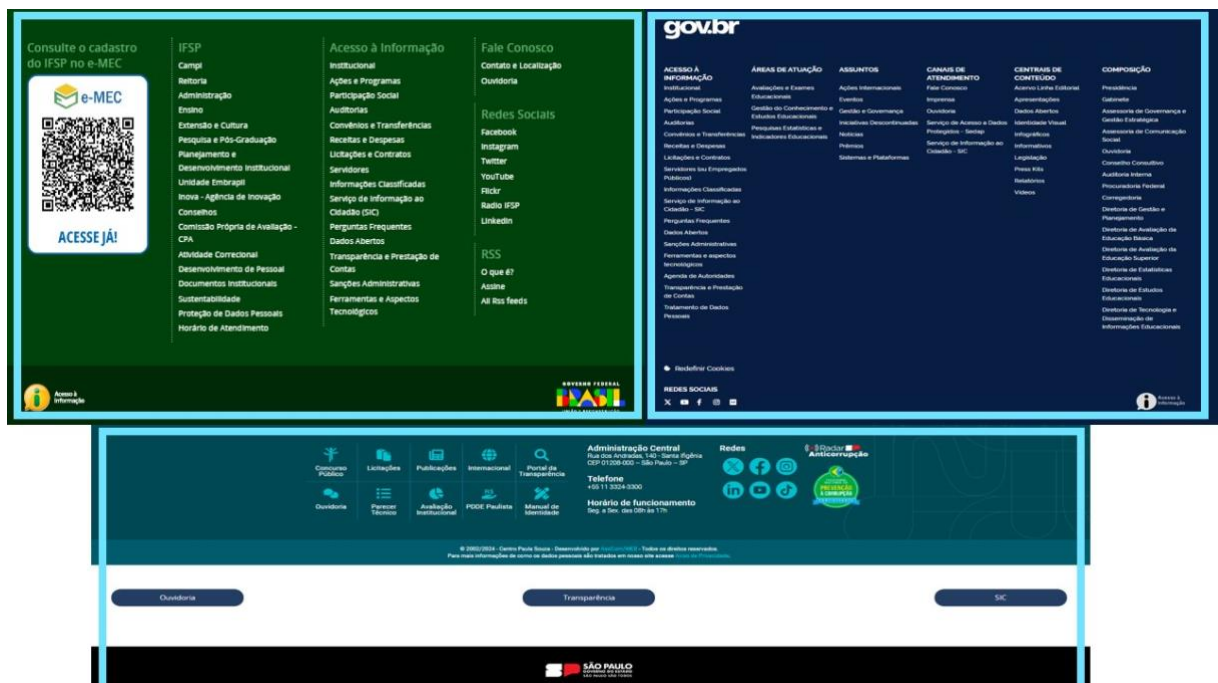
Consulte o cadastro do IFSP no e-MEC

e-MEC

ACESSE JÁ!

IFSP
Campi
Reitoria
Administração
Ensino
Extensão e Cultura
Pesquisa e Pós-Graduação
Planejamento e Desenvolvimento Institucional
Unidade Embrapii
Inova - Agência de Inovação
Conselhos
Comissão Própria de Avaliação - CPA
Atividade Correcional
Desenvolvimento de Pessoal
Documentos Institucionais
Sustentabilidade
Proteção de Dados Pessoais
Horário de Atendimento

Acesso à Informação
Institucional
Ações e Programas
Participação Social
Auditorias
Convênios e Transferências
Receitas e Despesas
Licitações e Contratos
Servidores
Informações Classificadas
Serviço de Informação ao Cidadão (SIC)
Perguntas Frequentes
Dados Abertos
Transparência e Prestação de Contas
Sanções Administrativas
Ferramentas e Aspectos Tecnológicos

Fale Conosco
Contato e Localização
Ouvidoria

Redes Sociais
Facebook
Instagram
Twitter
YouTube
Flickr
Radio IFSP
Linkedin

RSS
O que é?
Assine
All Rss feeds

Acesso à Informação

GOVERNO FEDERAL
BRASIL

gov.br

ACESSO À INFORMAÇÃO
Institucional
Ações e Programas
Participação Social
Auditorias
Convênios e Transferências
Receitas e Despesas
Licitações e Contratos
Servidores (ou Empregados Públicos)
Informações Classificadas
Serviço de Informação ao Cidadão - SIC
Perguntas Frequentes
Dados Abertos
Sanções Administrativas
Ferramentas e aspectos tecnológicos
Agenda de Autoridades
Transparência e Prestação de Contas
Tratamento de Dados Pessoais

ÁREAS DE ATUAÇÃO
Avaliações e Exames Educacionais
Gestão do Conhecimento e Estudos Educacionais
Pesquisas Estatísticas e Indicadores Educacionais

ASSUNTOS
Ações Internacionais
Eventos
Gestão e Governança
Iniciativas Descontinuadas
Notícias
Prêmios
Sistemas e Plataformas

CANAIS DE ATENDIMENTO
Fale Conosco
Imprensa
Ouvidoria
Serviço de Acesso a Dados Protegidos - Sedap
Serviço de Informação ao Cidadão - SIC

CENTRAIS DE CONTEÚDO
Acervo Linha Editorial
Apresentações
Dados Abertos
Identidade Visual
Infográficos
Informativos
Legislação
Press Kits
Relatórios
Vídeos

COMPOSIÇÃO
Presidência
Gabinete
Assessoria de Governança e Gestão Estratégica
Assessoria de Comunicação Social
Ouvidoria
Conselho Consultivo
Auditoria Interna
Procuradoria Federal
Corregedoria
Diretoria de Gestão e Planejamento
Diretoria de Avaliação da Educação Básica
Diretoria de Avaliação da Educação Superior
Diretoria de Estatísticas Educacionais
Diretoria de Estudos Educacionais
Diretoria de Tecnologia e Disseminação de Informações Educacionais

Redefinir Cookies

REDES SOCIAIS

Acesso à Informação

Concurso Público
Licitações
Publicações
Internacional
Portal da Transparência
Ouvidoria
Parecer Técnico
Avaliação Institucional
PDDE Paulista
Manual de Identidade

Administração Central
Rua dos Andradas, 140 - Santa Ifigênia
CEP 01208-000 – São Paulo – SP

Telefone
+55 11 3324-3300

Horário de funcionamento
Seg. a Sex. das 08h às 17h

Redes

Radar Anticorrupção

PREVENÇÃO À CORRUPÇÃO

© 2002/2024 - Centro Paula Souza - Desenvolvido por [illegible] - Todos os direitos reservados.
Para mais informações de como os dados pessoais são tratados em nosso site acesse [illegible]

Ouvidoria
Transparência
SIC

SÃO PAULO
GOVERNO DO ESTADO
SÃO PAULO SÃO TODOS